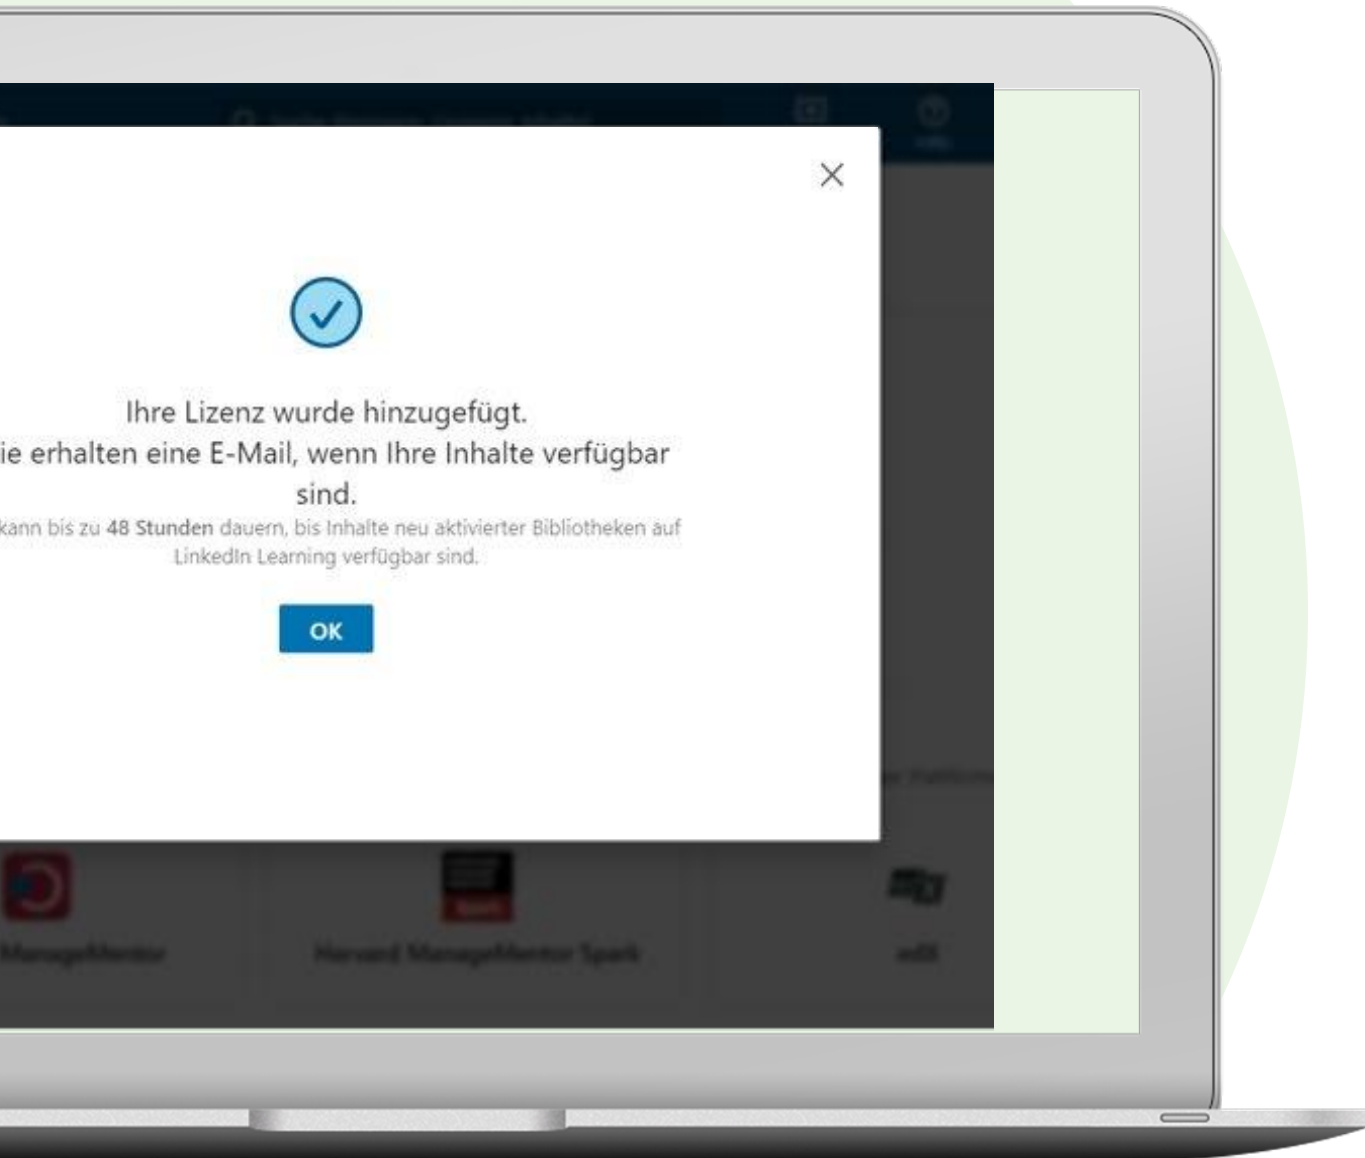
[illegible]

Ihre Lizenz wurde hinzugefügt.

ie erhalten eine E-Mail, wenn Ihre Inhalte verfügbar sind.

kann bis zu **48 Stunden** dauern, bis Inhalte neu aktivierter Bibliotheken auf LinkedIn Learning verfügbar sind.

OK

ManageMentor

Harvard ManageMentor Spark

edX